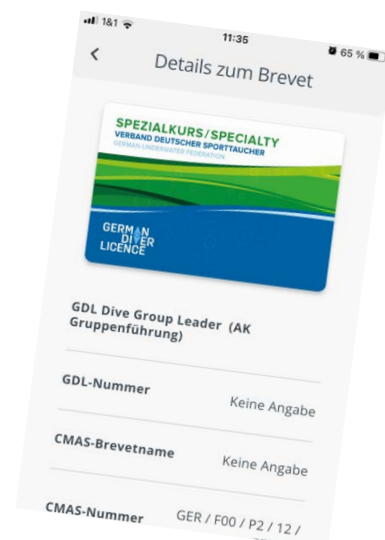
1&1 11:35 65 %

<

Details zum Brevet

SPEZIALKURS/SPECIALTY
VERBAND DEUTSCHER SPORTTAUCHER
GERMAN UNDERWATER FEDERATION

GERMAN DIVER LICENCE

GDL Dive Group Leader (AK Gruppenführung)

GDL-Nummer
Keine Angabe

CMAS-Brevetname
Keine Angabe

CMAS-Nummer
GER / F00 / P2 / 12 /